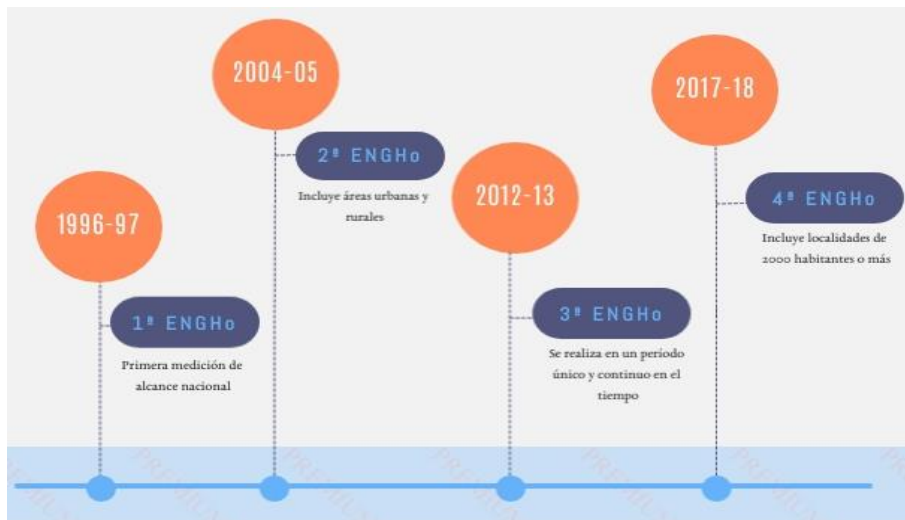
1996-97

1ª ENGHo

Primera medición de alcance nacional

2004-05

2ª ENGHo

Incluye áreas urbanas y rurales

2012-13

3ª ENGHo

Se realiza en un periodo único y continuo en el tiempo

2017-18

4ª ENGHo

Incluye localidades de 2000 habitantes o más